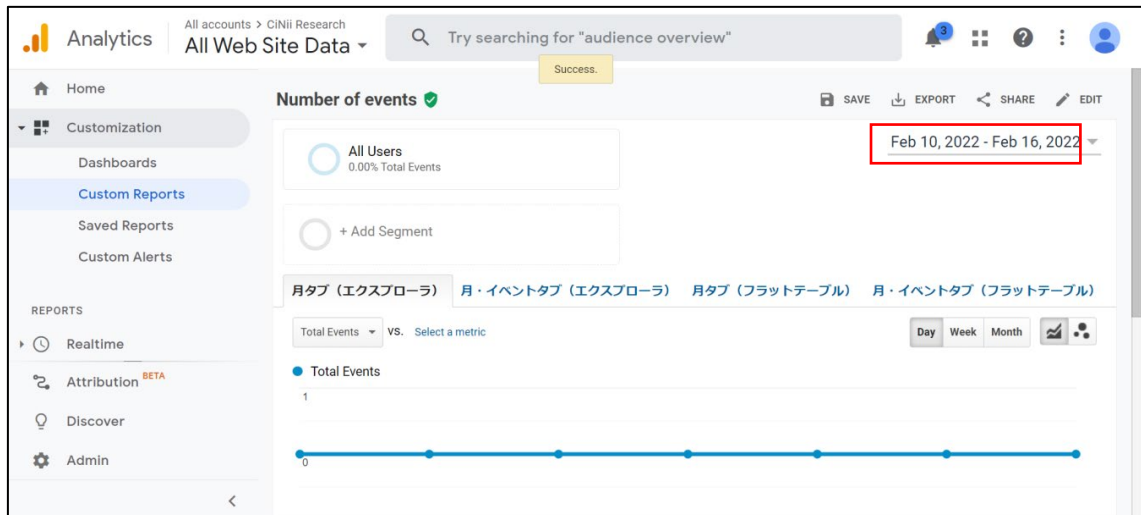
Analytics
All accounts > CiNii Research
All Web Site Data
Try searching for "audience overview"
3
Success.

Home
Customization
Dashboards
Custom Reports
Saved Reports
Custom Alerts

REPORTS
Realtime
Attribution BETA
Discover
Admin

Number of events
SAVE EXPORT SHARE EDIT

All Users
0.00% Total Events

Feb 10, 2022 - Feb 16, 2022

+ Add Segment

月タブ（エクスプローラ） 月・イベントタブ（エクスプローラ） 月タブ（フラットテーブル） 月・イベントタブ（フラットテーブル）

Total Events VS. Select a metric
Day Week Month

Total Events
1
0